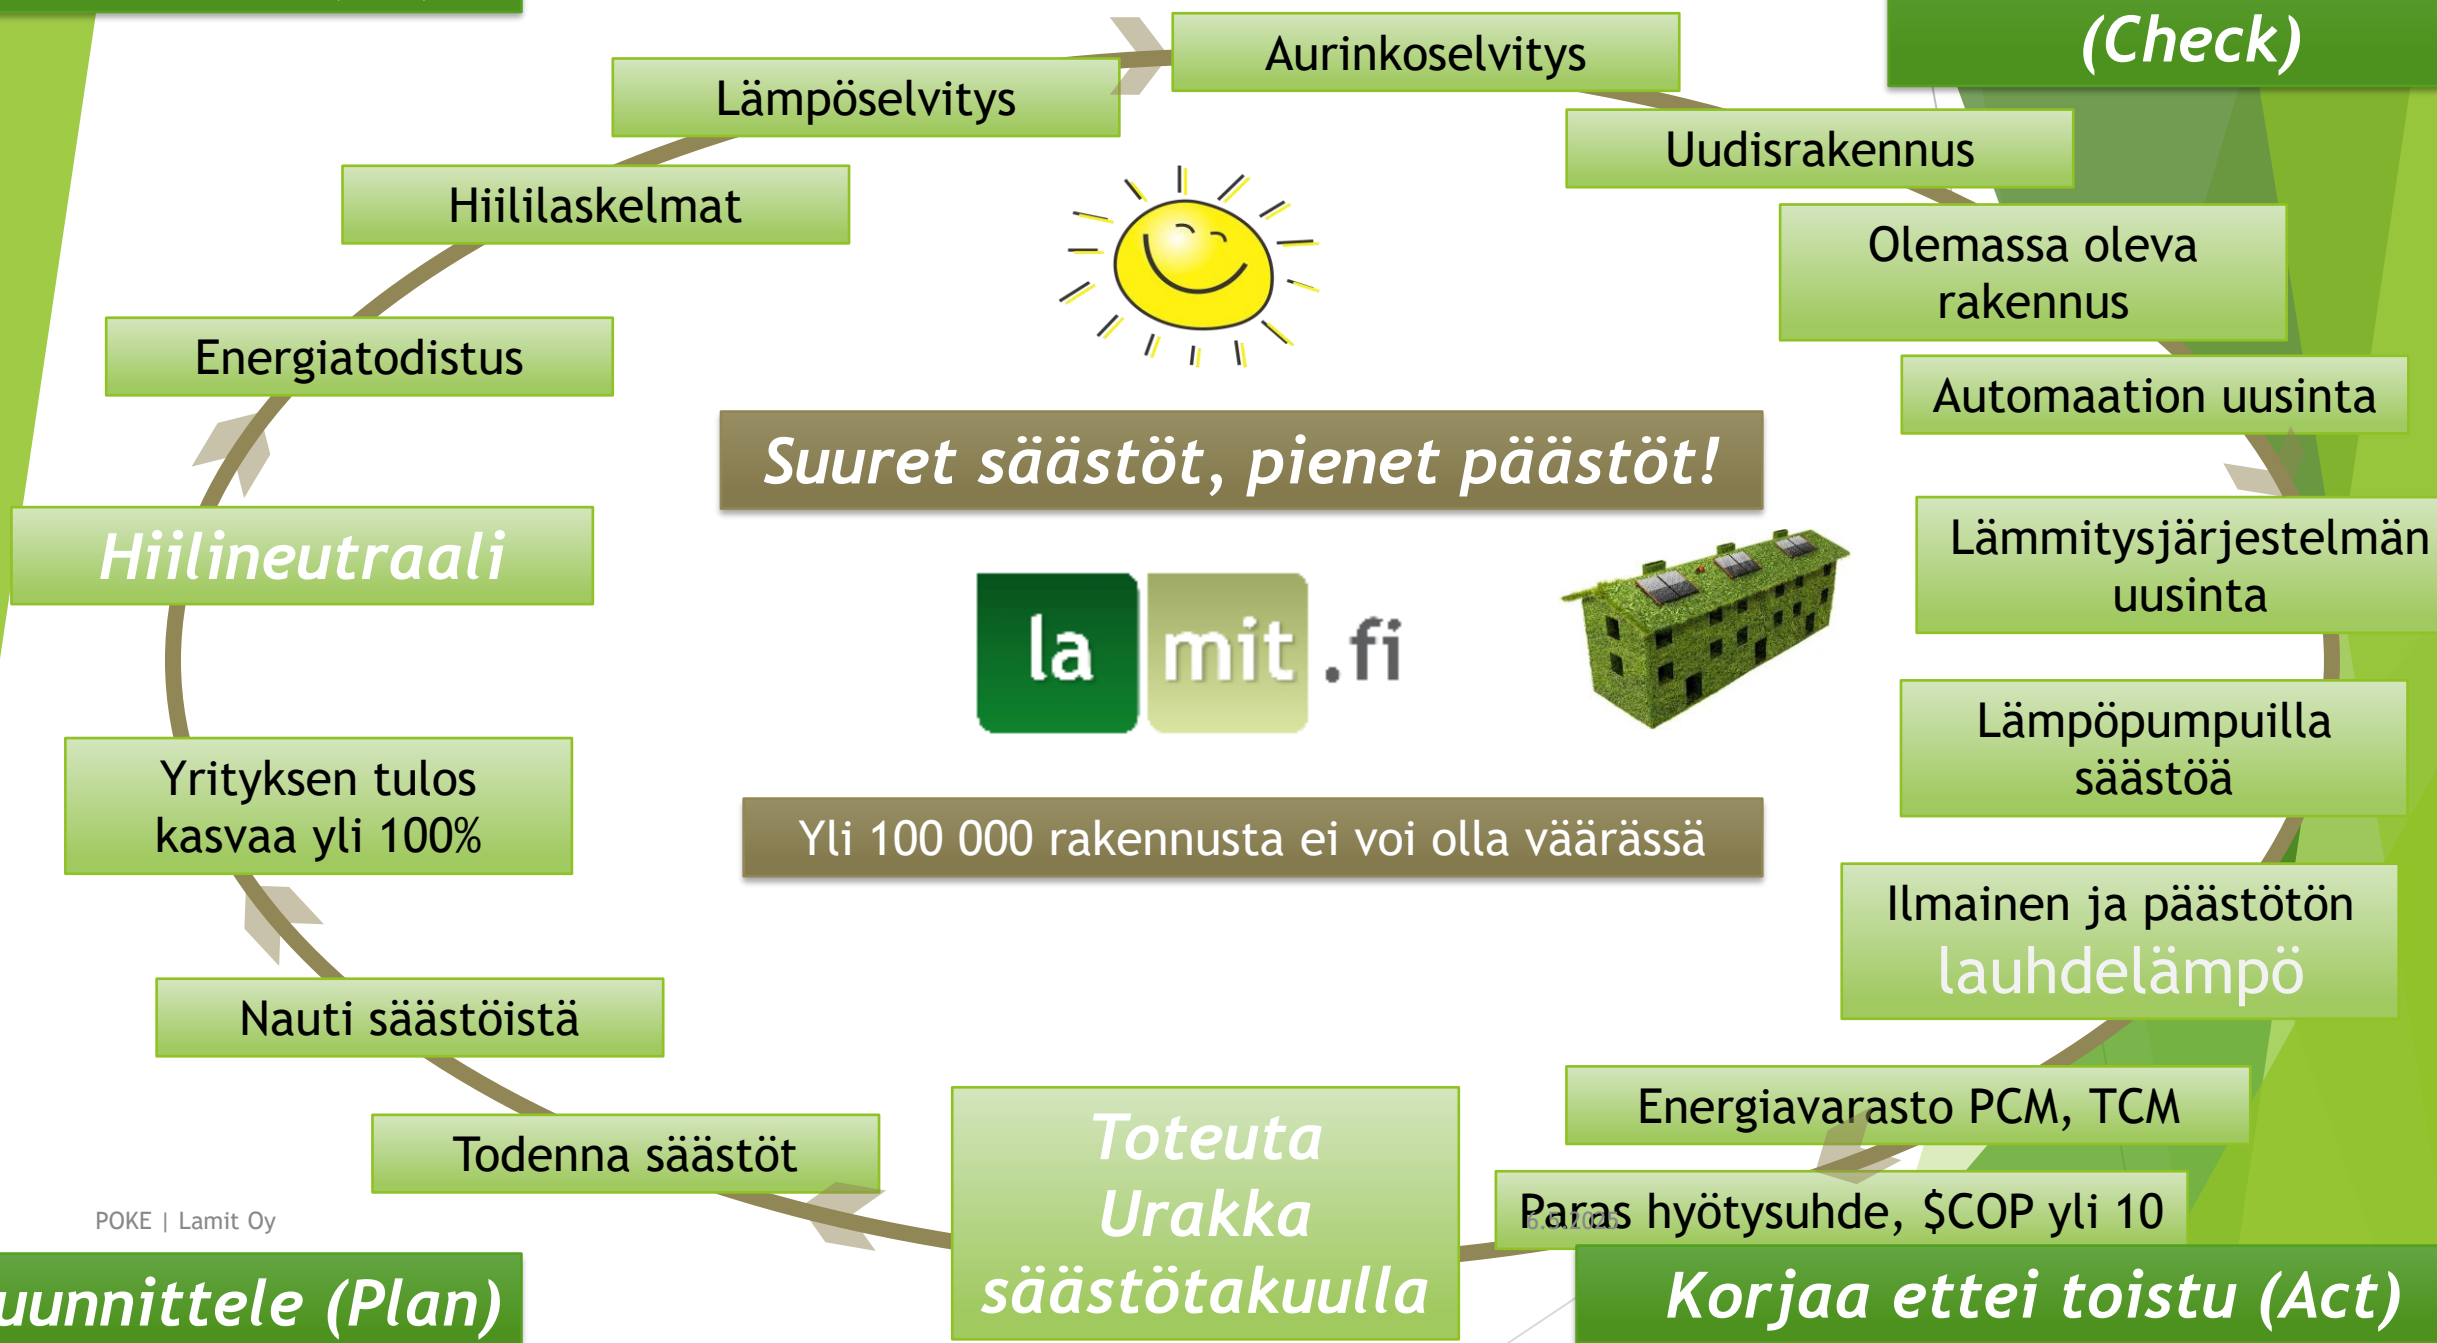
(Check)

Lämpöselvitys

Aurinkoselvitys

Uudisrakennus

Hiililaskelmat

Olemassa oleva rakennus

Energiatodistus

Automaation uusinta

Suuret säästöt, pienet päästöt!

Hiilineutraali

Lämmitysjärjestelmän uusinta

la mit .fi

Lämpöpumpuilla säästöä

Yrityksen tulos kasvaa yli 100%

Yli 100 000 rakennusta ei voi olla väärässä

Ilmainen ja päästötön lauhdelämpö

Nauti säästöistä

Energiavarasto PCM, TCM

Todenna säästöt

Toteuta Urakka säästötakuulla

Paras hyötysuhde, SCOP yli 10

6.6.2020

POKE | Lamit Oy

uunnittele (Plan)

Korjaa ettei toistu (Act)